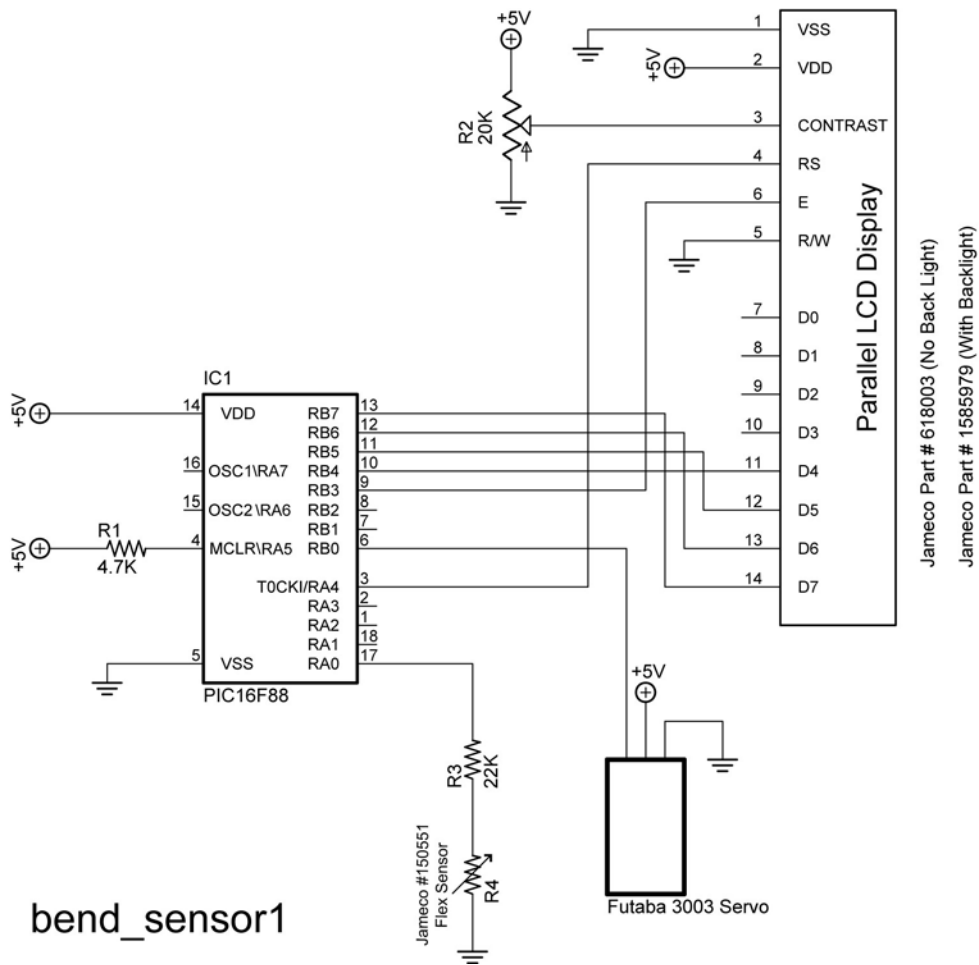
+5V
R2
20K
1 VSS
+5V 2 VDD
3 CONTRAST
4 RS
6 E
5 R/W
7 D0
8 D1
9 D2
10 D3
11 D4
12 D5
13 D6
14 D7
Parallel LCD Display
Jameco Part # 618003 (No Back Light)
Jameco Part # 1585979 (With Backlight)

IC1
+5V 14 VDD
16 OSC1\RA7
15 OSC2\RA6
+5V R1 4.7K 4 MCLR\RA5
T0CKI/RA4 3
RA3 2
RA2 1
RA1 18
5 VSS RA0 17
PIC16F88
RB7 13
RB6 12
RB5 11
RB4 10
RB3 9
RB2 8
RB1 7
RB0 6

+5V
R3
22K
Jameco #150551
Flex Sensor
R4
Futaba 3003 Servo

bend_sensor1